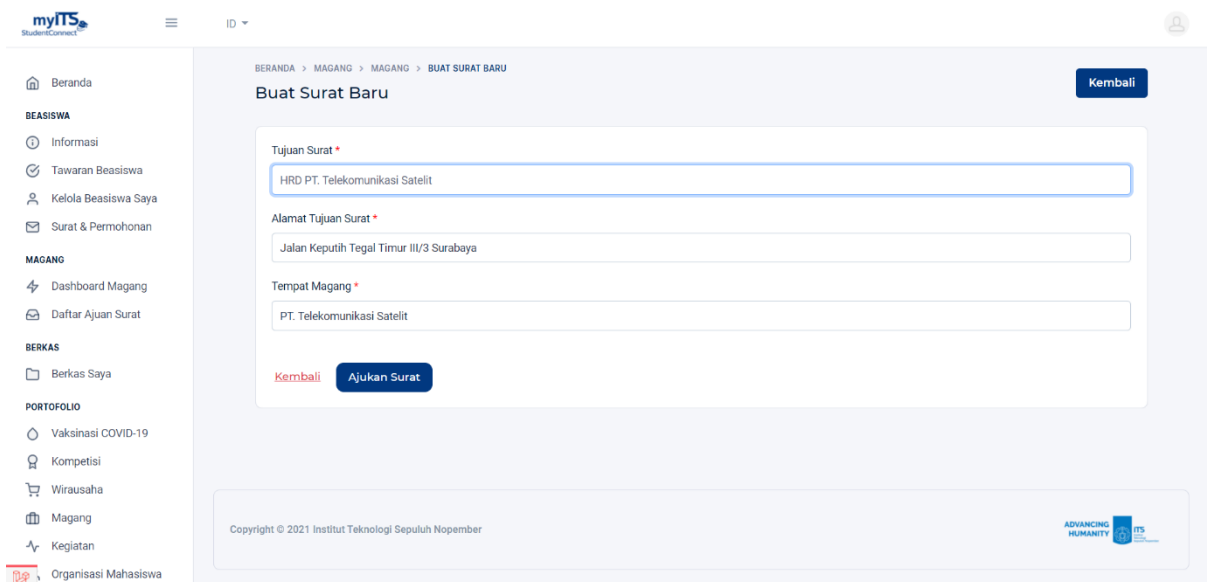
myITS StudentConnect

ID

Beranda

BEASISWA

Informasi

Tawaran Beasiswa

Kelola Beasiswa Saya

Surat & Permohonan

MAGANG

Dashboard Magang

Daftar Ajuan Surat

BERKAS

Berkas Saya

PORTOFOLIO

Vaksinasi COVID-19

Kompetisi

Wirausaha

Magang

Kegiatan

Organisasi Mahasiswa

BERANDA > MAGANG > MAGANG > BUAT SURAT BARU

Buat Surat Baru

Kembali

Tujuan Surat *

HRD PT. Telekomunikasi Satelit

Alamat Tujuan Surat *

Jalan Keputih Tegal Timur III/3 Surabaya

Tempat Magang *

PT. Telekomunikasi Satelit

Kembali

Ajukan Surat

Copyright © 2021 Institut Teknologi Sepuluh Nopember

ADVANCING HUMANITY ITS